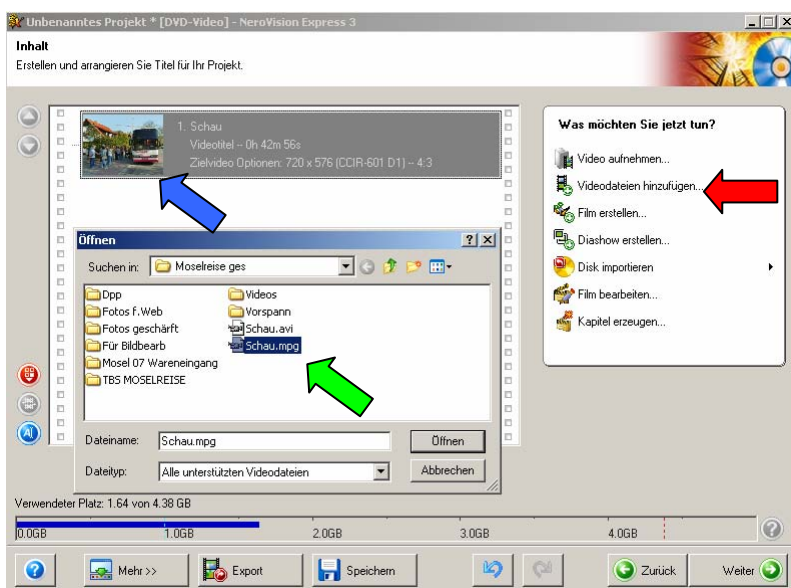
Unbenanntes Projekt * [DVD-Video] - NeroVision Express 3

Inhalt

Erstellen und arrangieren Sie Titel für Ihr Projekt.

1. Schau
Videotitel -- 0h 42m 56s
Zielvideo Optionen: 720 x 576 (CCIR-601 D1) -- 4:3

Was möchten Sie jetzt tun?

Video aufnehmen...
Videodateien hinzufügen...
Film erstellen...
Diashow erstellen...
Disk importieren
Film bearbeiten...
Kapitel erzeugen...

Öffnen

Suchen in: Moselreise ges

Dpp
Fotos f.Web
Fotos geschärft
Für Bildbearb
Mosel 07 Wareneingang
TBS MOSELREISE
Videos
Vorspann
Schau.avi
Schau.mpg

Dateiname: Schau.mpg
Öffnen
Dateityp: Alle unterstützten Videodateien
Abbrechen

Verwendeter Platz: 1.64 von 4.38 GB

0.0GB 1.0GB 2.0GB 3.0GB 4.0GB

Mehr >>
Export
Speichern
Zurück
Weiter